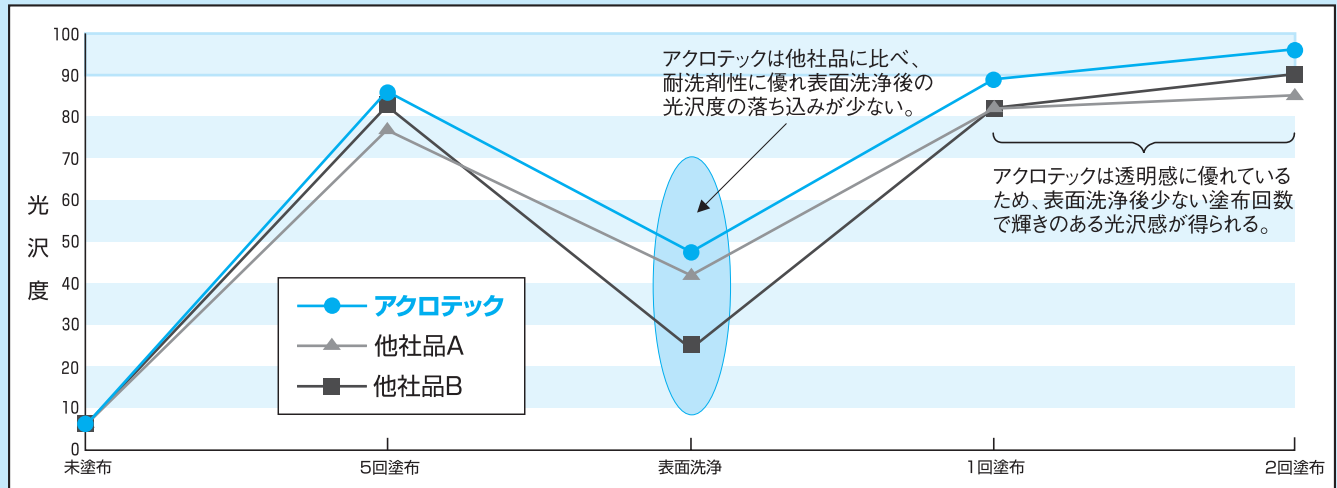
100
90
80
70
60
50
40
30
20
10
0

光沢度

アクロテックは他社品に比べ、耐洗剤性に優れ表面洗浄後の光沢度の落ち込みが少ない。

アクロテックは透明感に優れているため、表面洗浄後少ない塗布回数で輝きのある光沢感が得られる。

アクロテック
他社品A
他社品B

未塗布
5回塗布
表面洗浄
1回塗布
2回塗布